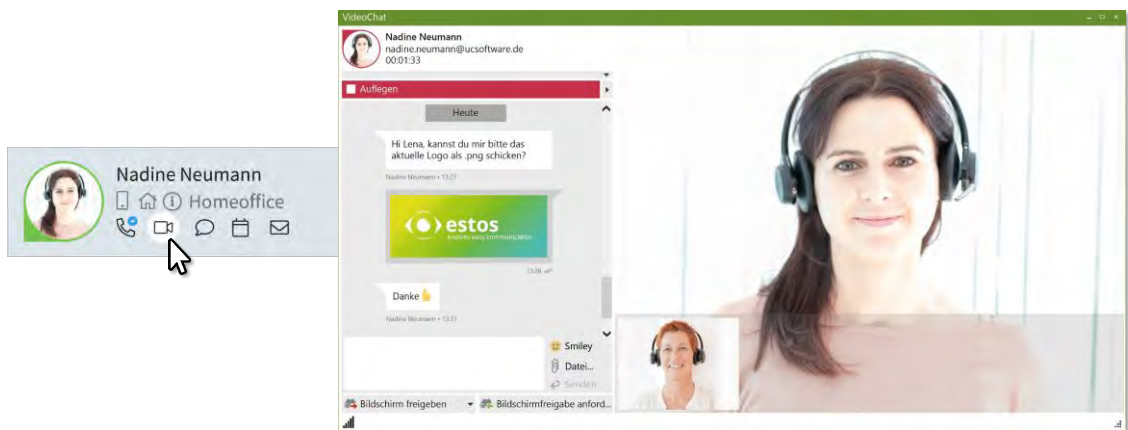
Nadine Neumann
Homeoffice

VideoChat
Nadine Neumann
nadine.neumann@ucsoftware.de
00:01:33

Auflegen

Heute

Hi Lena, kannst du mir bitte das aktuelle Logo als .png schicken?

Nadine Neumann • 13:27

estos
enables easy communication

13:28

Danke

Nadine Neumann • 13:31

Smiley
Datei...
Senden

Bildschirm freigeben
Bildschirmfreigabe anford...